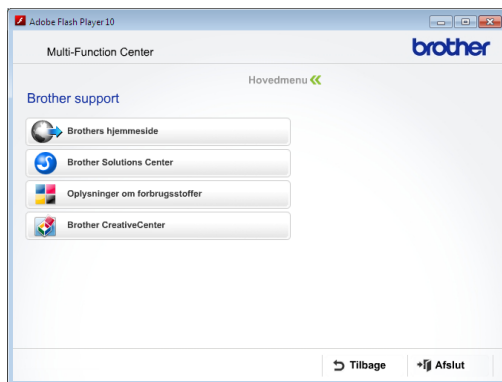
Adobe Flash Player 10

Multi-Function Center

brother

Hovedmenu

Brother support

Brothers hjemmeside

Brother Solutions Center

Oplysninger om forbrugsstoffer

Brother CreativeCenter

Tilbage

Afslut